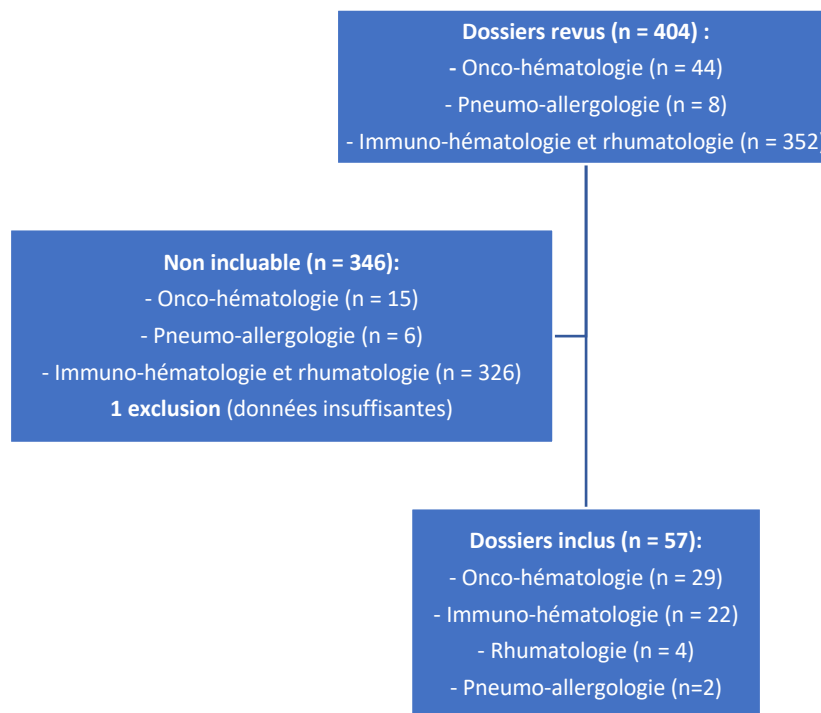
**Dossiers revus (n = 404) :**
- Onco-hématologie (n = 44)
- Pneumo-allergologie (n = 8)
- Immuno-hématologie et rhumatologie (n = 352)

**Non incluable (n = 346):**
- Onco-hématologie (n = 15)
- Pneumo-allergologie (n = 6)
- Immuno-hématologie et rhumatologie (n = 326)
**1 exclusion** (données insuffisantes)

**Dossiers inclus (n = 57):**
- Onco-hématologie (n = 29)
- Immuno-hématologie (n = 22)
- Rhumatologie (n = 4)
- Pneumo-allergologie (n=2)